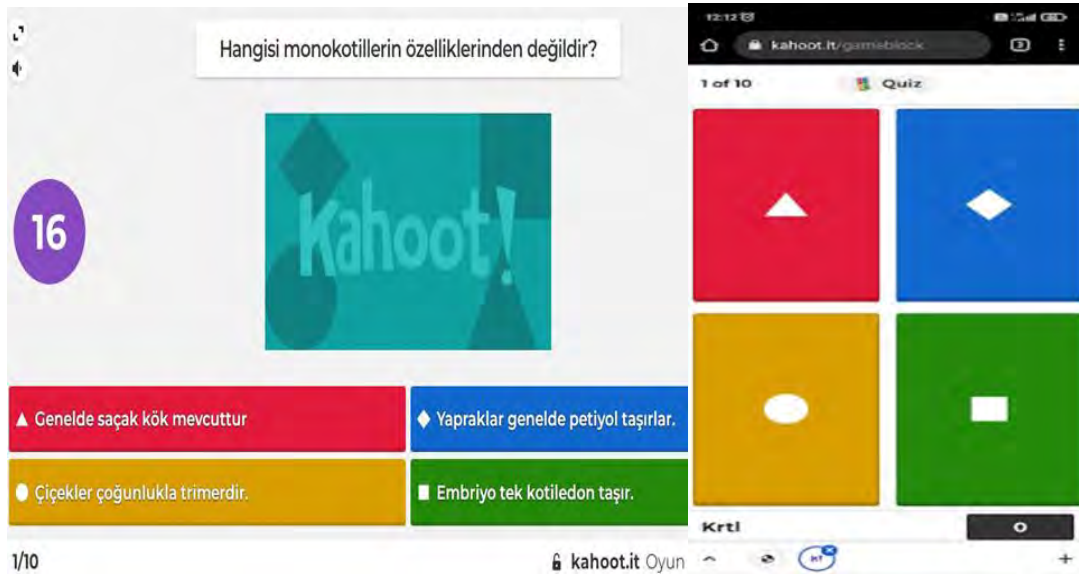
Hangisi monokotillerin özelliklerinden değildir?

16

Kahoot!

Genelde saçak kök mevcuttur

Yapraklar genelde petiyol taşırlar.

Çiçekler çoğunlukla trimerdir.

Embriyo tek kotiledon taşır.

1/10

kahoot.it Oyun

12:12

kahoot.it/gameblock

1 of 10

Quiz

Krtl

0